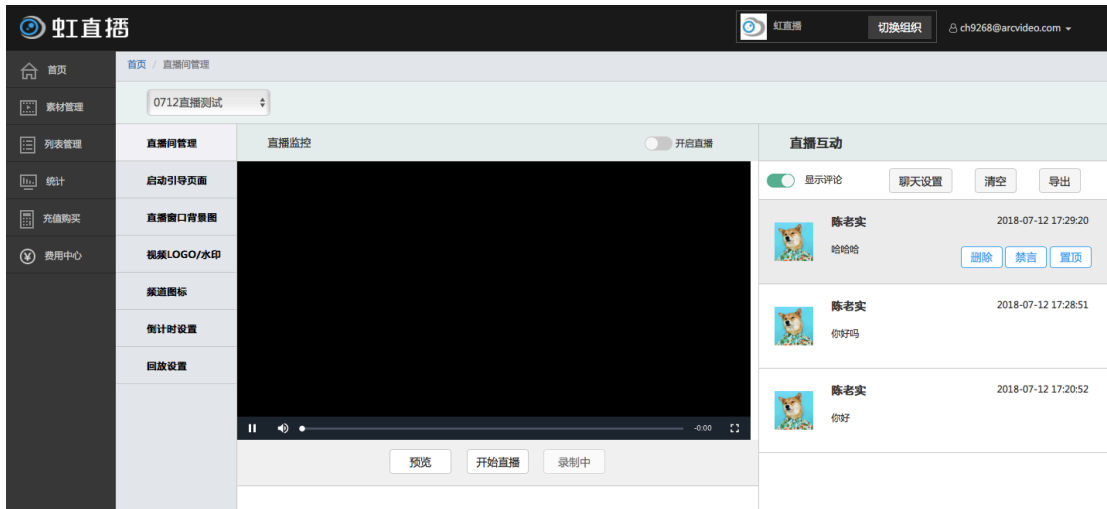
虹直播

虹直播 切换组织 ch9268@arcvideo.com

首页
素材管理
列表管理
统计
充值购买
费用中心

首页 / 直播间管理

0712直播测试

直播间管理
启动引导页面
直播窗口背景图
视频LOGO/水印
频道图标
倒计时设置
回放设置

直播监控 开启直播

-0:00

预览 开始直播 录制中

直播互动

显示评论 聊天设置 清空 导出

陈老实 2018-07-12 17:29:20
哈哈哈
删除 禁言 置顶

陈老实 2018-07-12 17:28:51
你好吗

陈老实 2018-07-12 17:20:52
你好